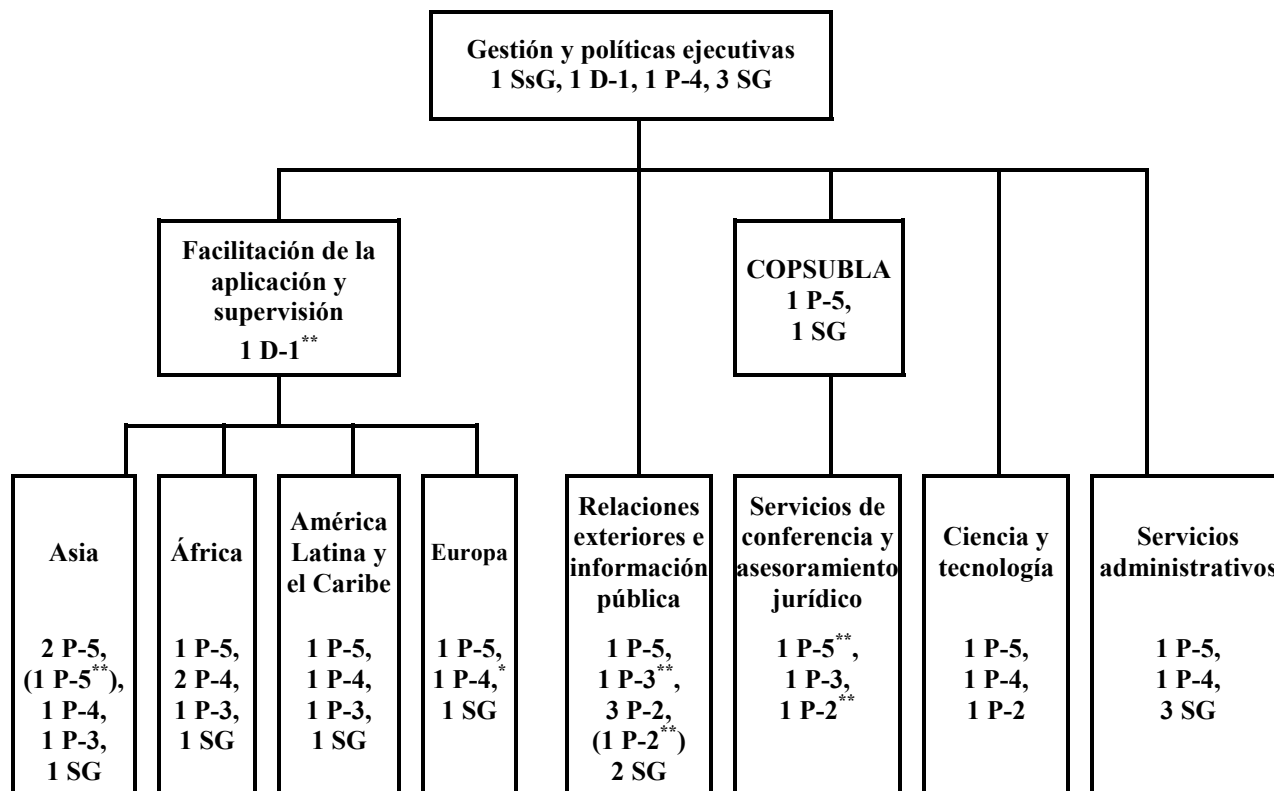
Gestión y políticas ejecutivas
1 SsG, 1 D-1, 1 P-4, 3 SG

Facilitación de la aplicación y supervisión
1 D-1$^{**}$

COPSUBLA
1 P-5,
1 SG

Asia
2 P-5,
(1 P-5$^{**}$),
1 P-4,
1 P-3,
1 SG

África
1 P-5,
2 P-4,
1 P-3,
1 SG

América Latina y el Caribe
1 P-5,
1 P-4,
1 P-3,
1 SG

Europa
1 P-5,
1 P-4,$^{*}$
1 SG

Relaciones exteriores e información pública
1 P-5,
1 P-3$^{**}$,
3 P-2,
(1 P-2$^{**}$)
2 SG

Servicios de conferencia y asesoramiento jurídico
1 P-5$^{**}$,
1 P-3,
1 P-2$^{**}$

Ciencia y tecnología
1 P-5,
1 P-4,
1 P-2

Servicios administrativos
1 P-5,
1 P-4,
3 SG